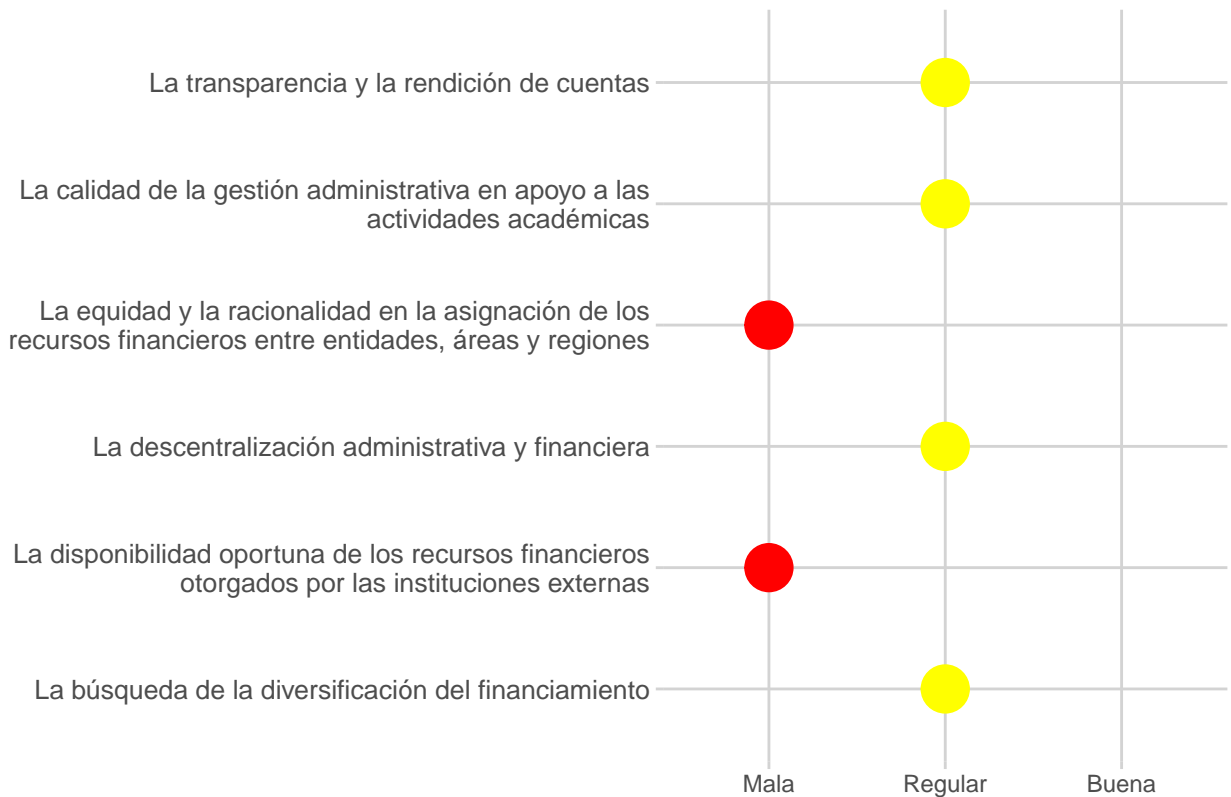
La transparencia y la rendición de cuentas

La calidad de la gestión administrativa en apoyo a las actividades académicas

La equidad y la racionalidad en la asignación de los recursos financieros entre entidades, áreas y regiones

La descentralización administrativa y financiera

La disponibilidad oportuna de los recursos financieros otorgados por las instituciones externas

La búsqueda de la diversificación del financiamiento

Mala
Regular
Buena